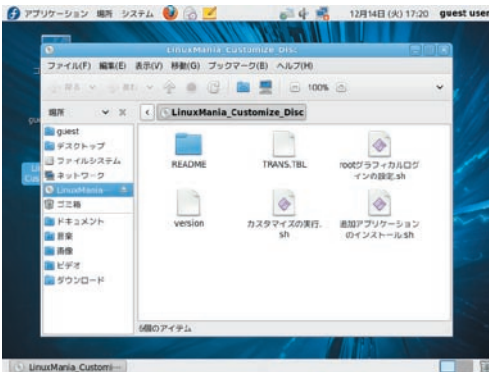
アプリケーション 場所 システム

12月14日 (火) 17:20 guest user

LinuxMania_Customize_Disc

ファイル(F) 編集(E) 表示(V) 移動(G) ブックマーク(B) ヘルプ(H)

100%

場所

LinuxMania_Customize_Disc

guest
デスクトップ
ファイルシステム
ネットワーク
LinuxMania
ゴミ箱
ドキュメント
音楽
画像
ビデオ
ダウンロード

README

TRANS.TBL

rootグラフィカルログインの設定.sh

version

カスタマイズの実行.sh

追加アプリケーションのインストール.sh

6個のアイテム

LinuxMania_Customi...